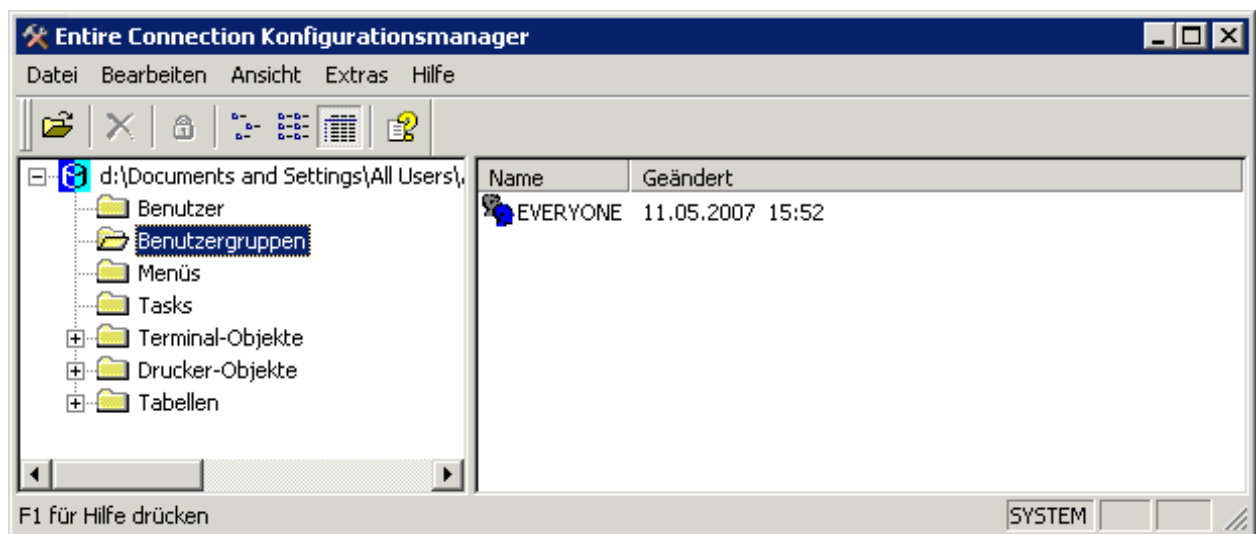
Entire Connection Konfigurationsmanager

Datei Bearbeiten Ansicht Extras Hilfe

d:\Documents and Settings\All Users\

Benutzer
Benutzergruppen
Menüs
Tasks
Terminal-Objekte
Drucker-Objekte
Tabellen

| Name | Geändert |
|---|---|
| EVERYONE | 11.05.2007 15:52 |

F1 für Hilfe drücken

SYSTEM